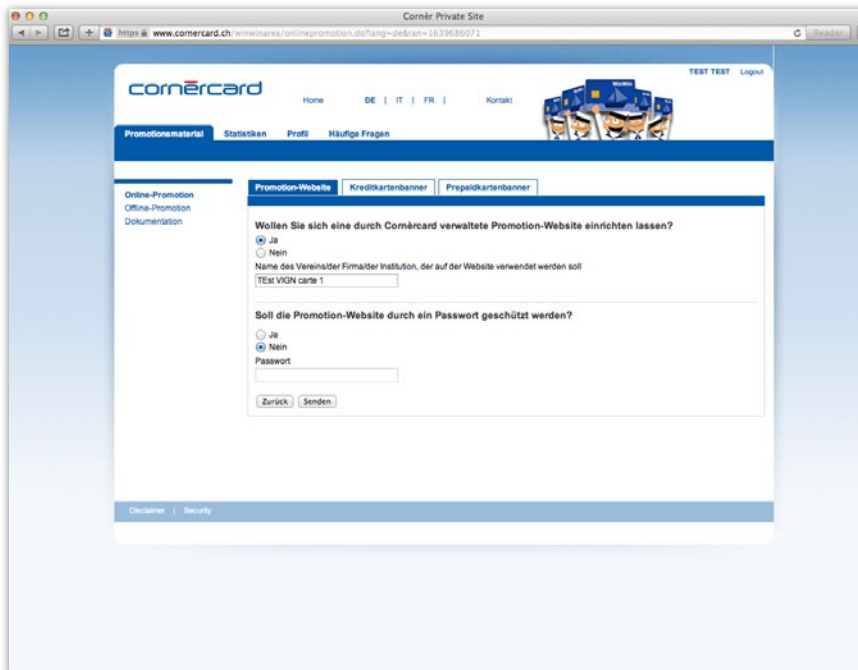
Cornèr Private Site

https www.cornercard.ch/winwinarea/onlinepromotion.do?lang=de&ran=1639686071

Reader

cornèrcard

Home DE | IT | FR | Kontakt

TEST TEST Logout

Promotionsmaterial Statistiken Profil Häufige Fragen

Online-Promotion
Offline-Promotion
Dokumentation

Promotion-Website Kreditkartenbanner Prepaidkartenbanner

Wollen Sie sich eine durch Cornèrcard verwaltete Promotion-Website einrichten lassen?

Ja
Nein

Name des Vereins/der Firma/der Institution, der auf der Website verwendet werden soll

TEst VIGN carte 1

Soll die Promotion-Website durch ein Passwort geschützt werden?

Ja
Nein

Passwort

Zurück Senden

Disclaimer | Security